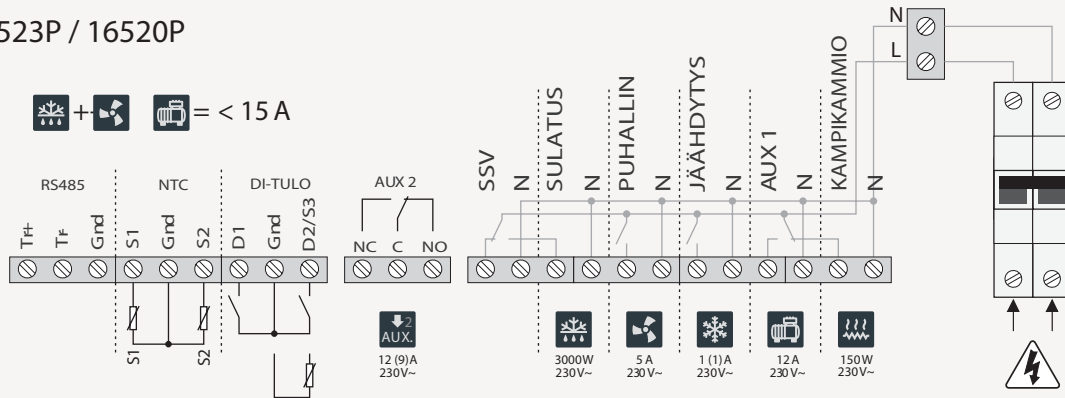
523P / 16520P

+ = < 15 A

RS485

Tr+ Tr- Gnd

NTC

S1 Gnd S2

DI-TULO

D1 Gnd D2/S3

AUX 2

NC C NO

SSV N SULATUS N PUHALLIN N JÄÄHDYTYS N AUX 1 N KAMPIKAMMIO N

N
L

S1 S2

AUX. 2
12 (9)A 230V~

3000W 230V~

5 A 230V~

1 (1)A 230V~

12 A 230V~

150W 230V~